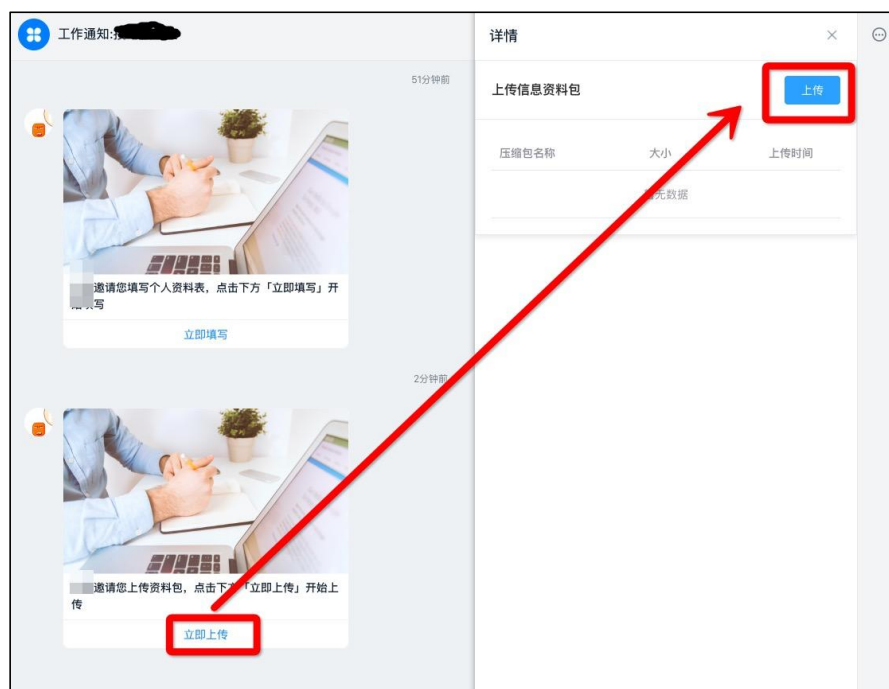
工作通知:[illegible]

51分钟前

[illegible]邀请您填写个人资料表，点击下方「立即填写」开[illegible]写

立即填写

2分钟前

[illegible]邀请您上传资料包，点击下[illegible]「立即上传」开始上传

立即上传

详情

×

上传信息资料包

上传

| 压缩包名称 | 大小 | 上传时间 |
|---|---|---|
| | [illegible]无数据 | |